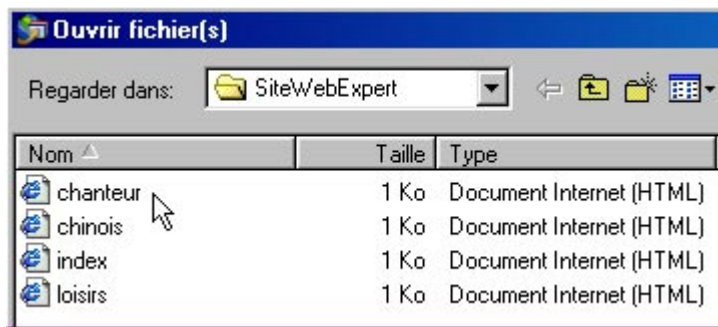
Ouvrir fichier(s)

Regarder dans: SiteWebExpert

| Nom | Taille | Type |
|---|---|---|
| chanteur | 1 Ko | Document Internet (HTML) |
| chinois | 1 Ko | Document Internet (HTML) |
| index | 1 Ko | Document Internet (HTML) |
| loisirs | 1 Ko | Document Internet (HTML) |